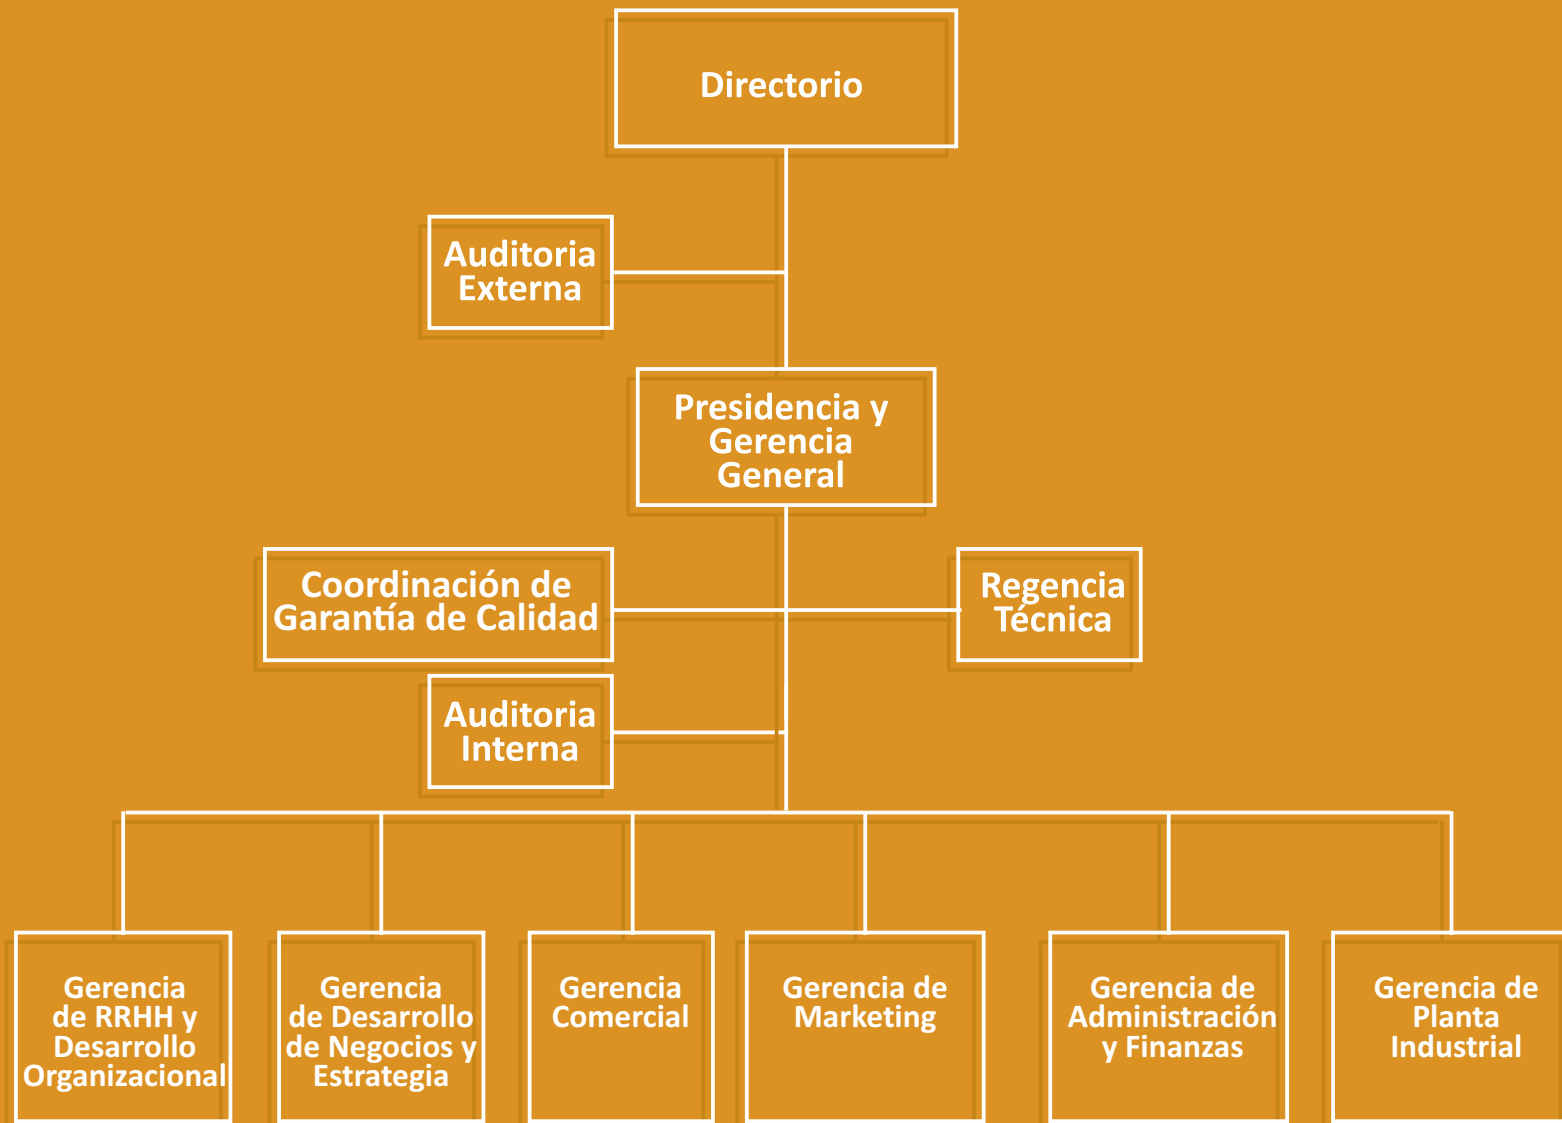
Directorio

Auditoria Externa

Presidencia y Gerencia General

Coordinación de Garantía de Calidad

Regencia Técnica

Auditoria Interna

Gerencia de RRHH y Desarrollo Organizacional

Gerencia de Desarrollo de Negocios y Estrategia

Gerencia Comercial

Gerencia de Marketing

Gerencia de Administración y Finanzas

Gerencia de Planta Industrial